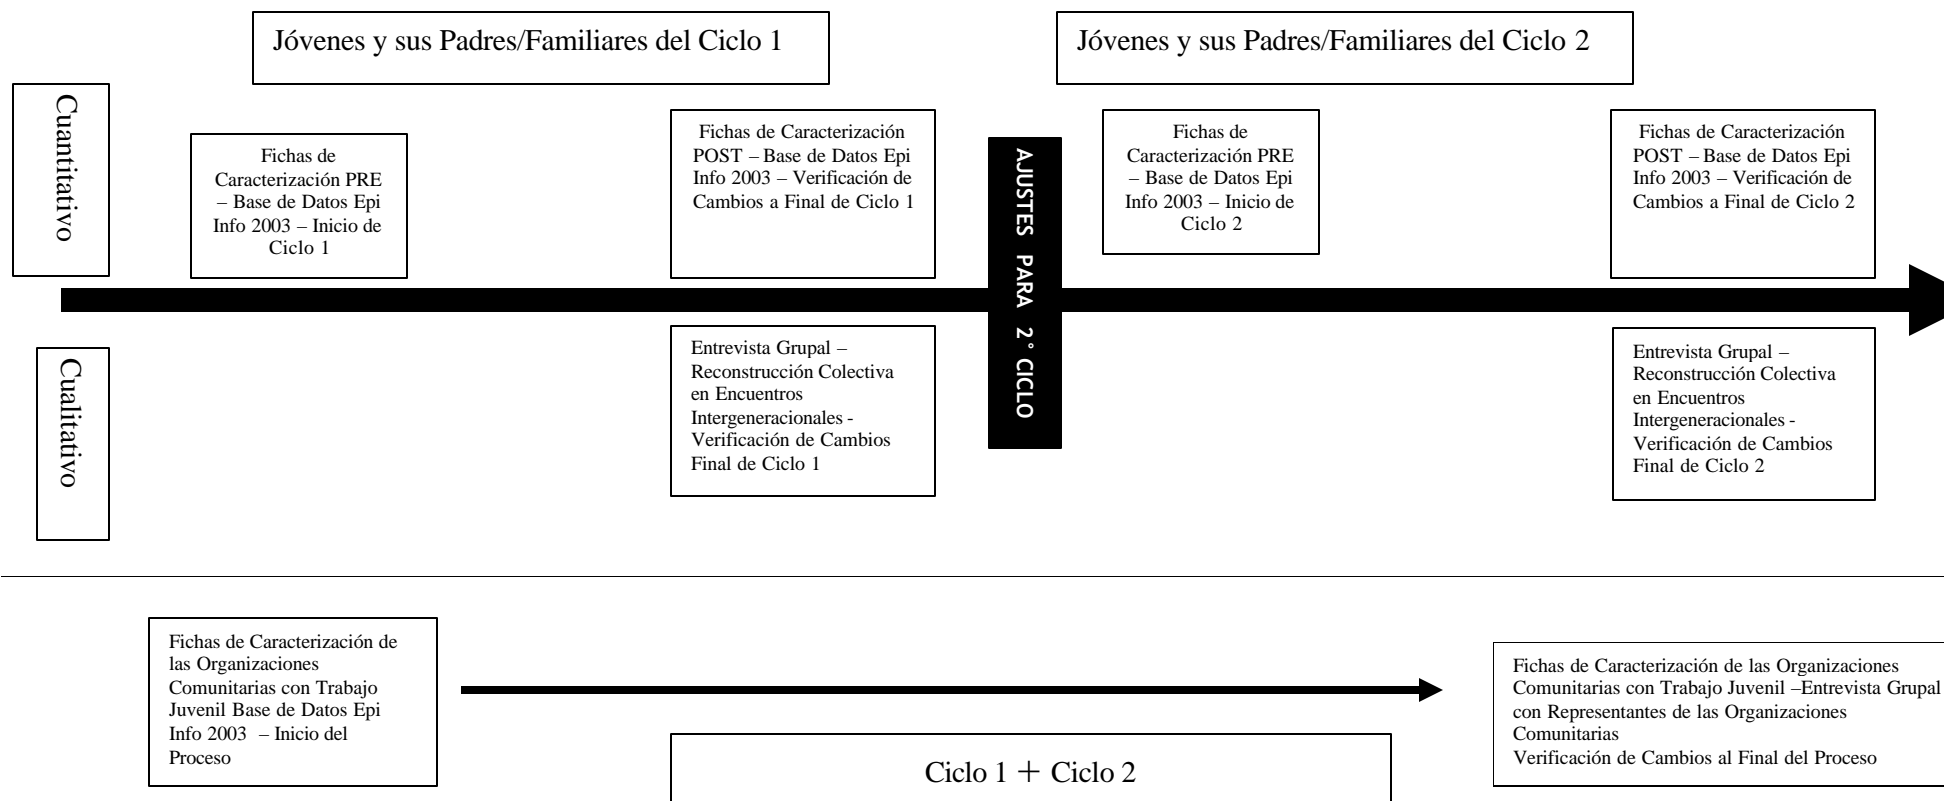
Jóvenes y sus Padres/Familiares del Ciclo 1

Jóvenes y sus Padres/Familiares del Ciclo 2

Cuantitativo

Fichas de Caracterización PRE – Base de Datos Epi Info 2003 – Inicio de Ciclo 1

Fichas de Caracterización POST – Base de Datos Epi Info 2003 – Verificación de Cambios a Final de Ciclo 1

AJUSTES PARA 2° CICLO

Fichas de Caracterización PRE – Base de Datos Epi Info 2003 – Inicio de Ciclo 2

Fichas de Caracterización POST – Base de Datos Epi Info 2003 – Verificación de Cambios a Final de Ciclo 2

Cualitativo

Entrevista Grupal – Reconstrucción Colectiva en Encuentros Intergeneracionales - Verificación de Cambios Final de Ciclo 1

Entrevista Grupal – Reconstrucción Colectiva en Encuentros Intergeneracionales - Verificación de Cambios Final de Ciclo 2

Fichas de Caracterización de las Organizaciones Comunitarias con Trabajo Juvenil Base de Datos Epi Info 2003 – Inicio del Proceso

Fichas de Caracterización de las Organizaciones Comunitarias con Trabajo Juvenil –Entrevista Grupal con Representantes de las Organizaciones Comunitarias
Verificación de Cambios al Final del Proceso

Ciclo 1 + Ciclo 2